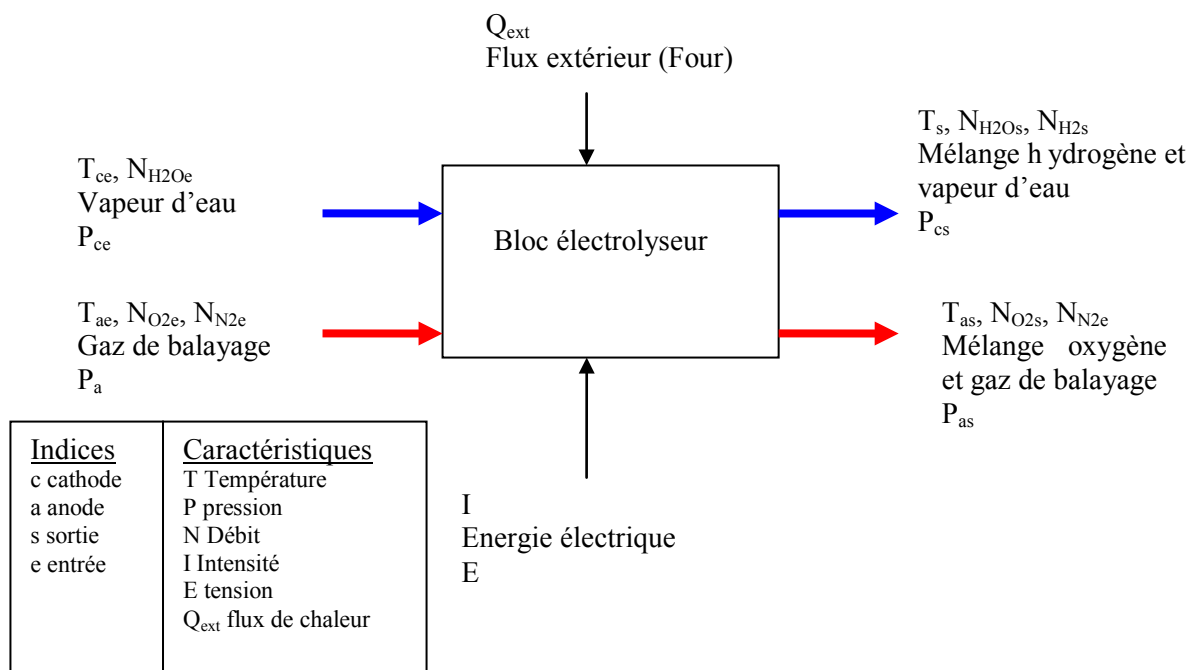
$Q_{ext}$
Flux extérieur (Four)

$T_{ce}$, $N_{H2Oe}$
Vapeur d'eau
$P_{ce}$

Bloc électrolyseur

$T_s$, $N_{H2Os}$, $N_{H2s}$
Mélange h ydrogène et vapeur d'eau
$P_{cs}$

$T_{ae}$, $N_{O2e}$, $N_{N2e}$
Gaz de balayage
$P_a$

$T_{as}$, $N_{O2s}$, $N_{N2e}$
Mélange oxygène et gaz de balayage
$P_{as}$

| Indices | Caractéristiques |
|---|---|
| c cathode<br>a anode<br>s sortie<br>e entrée | T Température<br>P pression<br>N Débit<br>I Intensité<br>E tension<br>$Q_{ext}$ flux de chaleur |

I
Energie électrique
E